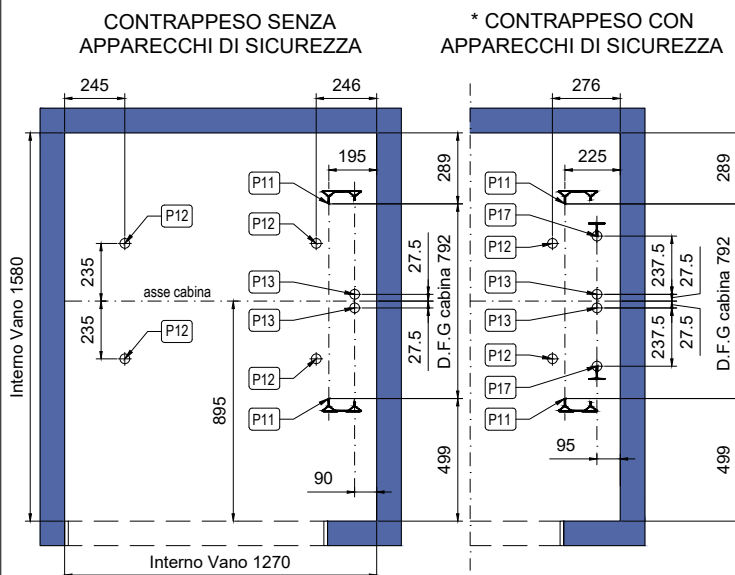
CONTRAPPESO SENZA APPARECCHI DI SICUREZZA

* CONTRAPPESO CON APPARECCHI DI SICUREZZA

245
246
195
289
P11
P12
P12
235
asse cabina
235
P12
P13
P13
27.5
27.5
D.F.G cabina 792
Interno Vano 1580
P12
P11
895
90
499
Interno Vano 1270

276
225
289
P11
P17
P12
P13
P13
P12
P17
P11
237.5
27.5
237.5
27.5
D.F.G cabina 792
95
499